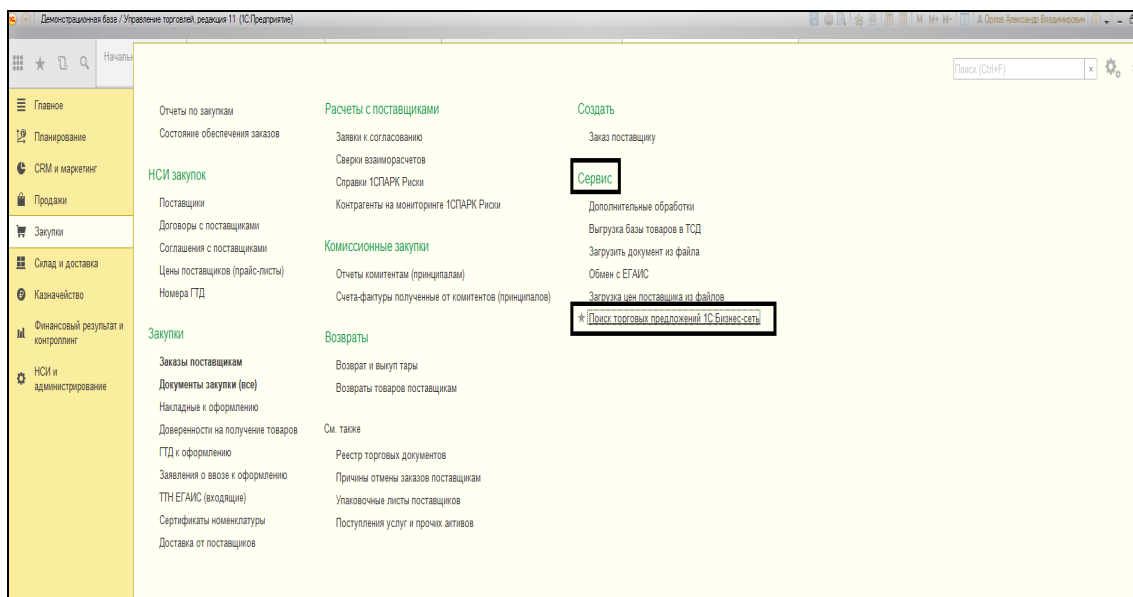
Демонстрационная база / Управление торговлей, редакция 11 (1С:Предприятие)

M M+ M- Орлов Александр Владимирович

Начальн

Поиск (Ctrl+F)

Главное
Планирование
CRM и маркетинг
Продажи
Закупки
Склад и доставка
Казначейство
Финансовый результат и контроллинг
НСИ и администрирование

Отчеты по закупкам
Состояние обеспечения заказов

НСИ закупок
Поставщики
Договоры с поставщиками
Соглашения с поставщиками
Цены поставщиков (прайс-листы)
Номера ГТД

Закупки
Заказы поставщикам
Документы закупки (все)
Накладные к оформлению
Доверенности на получение товаров
ГТД к оформлению
Заявления о ввозе к оформлению
ТТН ЕГАИС (входящие)
Сертификаты номенклатуры
Доставка от поставщиков

Расчеты с поставщиками
Заявки к согласованию
Сверки взаиморасчетов
Справки 1СПАРК Риски
Контрагенты на мониторинге 1СПАРК Риски

Комиссионные закупки
Отчеты комитентам (принципалам)
Счета-фактуры полученные от комитентов (принципалов)

Возвраты
Возврат и выкуп тары
Возвраты товаров поставщикам

См. также
Реестр торговых документов
Причины отмены заказов поставщикам
Упаковочные листы поставщиков
Поступления услуг и прочих активов

Создать
Заказ поставщику

Сервис
Дополнительные обработки
Выгрузка базы товаров в ТСД
Загрузить документ из файла
Обмен с ЕГАИС
Загрузка цен поставщика из файлов
Поиск торговых предложений 1С:Бизнес-сеть